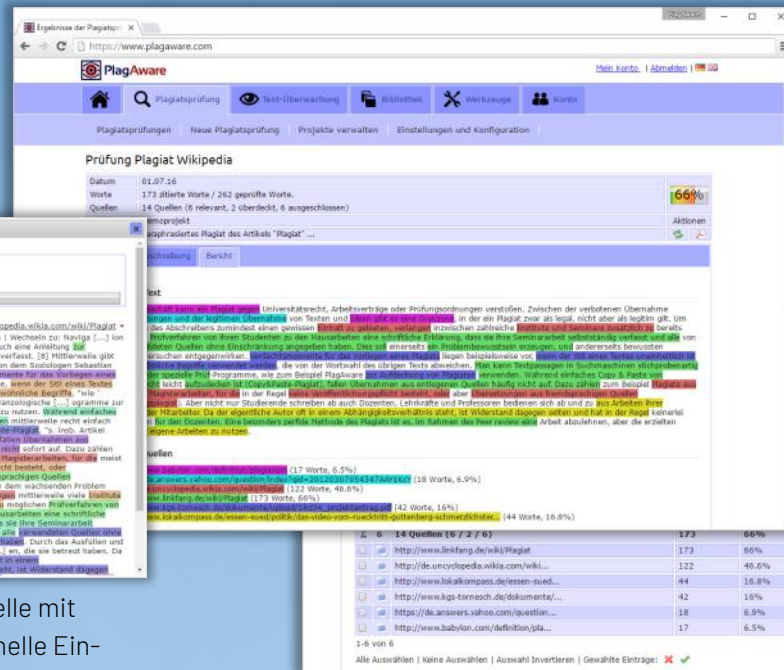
Ergebnisse der Plagiatsp ×

https://www.plagaware.com

PlagAware

Mein Konto | Abmelden |

Plagiatsprüfung | Text-Überwachung | Bibliothek | Werkzeuge | Konto

Plagiatsprüfungen | Neue Plagiatsprüfung | Projekte verwalten | Einstellungen und Konfiguration

Prüfung Plagiat Wikipedia

| Datum | 01.07.16 | |
|---|---|---|
| Worte | 173 zitierte Worte / 262 geprüfte Worte. | 66% |
| Quellen | 14 Quellen (6 relevant, 2 überdeckt, 6 ausgeschlossen) | |
| | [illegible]moprojekt | Aktionen |
| | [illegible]raphrasiertes Plagiat des Artikels "Plagiat" ... | |

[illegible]schreibung | Bericht

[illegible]ext

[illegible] Universitätsrecht, Arbeitsverträge oder Prüfungsordnungen verstoßen. Zwischen der verbotenen Übernahme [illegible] und der legitimen Übernahme von Texten und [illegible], in der ein Plagiat zwar als legal, nicht aber als legitim gilt. Um des Abschreibens zumindest einen gewissen Einhalt zu gebieten, verlangen inzwischen zahlreiche Institute und Seminare zusätzlich zu bereits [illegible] Prüfverfahren von ihren Studenten zu den Hausarbeiten eine schriftliche Erklärung, dass sie ihre Seminararbeit selbstständig verfasst und alle von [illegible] Quellen ohne Einschränkung angegeben haben. Dies soll einerseits ein Problembewusstsein erzeugen, und andererseits bewussten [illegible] entgegenwirken. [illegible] liegen beispielsweise vor, wenn der Stil eines Textes uneinheitlich ist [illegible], die von der Wortwahl des übrigen Texts abweichen. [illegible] verwenden. Während einfaches Copy & Paste von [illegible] leicht aufzudecken ist (Copy&Paste-Plagiat), fallen Übernahmen aus entlegenen Quellen häufig nicht auf. Dazu zählen zum Beispiel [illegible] Magisterarbeiten, für die in der Regel keine Veröffentlichungspflicht besteht, oder aber Übersetzungen aus fremdsprachigen Quellen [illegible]. Aber nicht nur Studierende schreiben ab auch Dozenten. Lehrkräfte und Professoren bedienen sich ab und zu aus Arbeiten ihrer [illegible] Mitarbeiter. Da der eigentliche Autor oft in einem Abhängigkeitsverhältnis steht, ist Widerstand dagegen selten und hat in der Regel keinerlei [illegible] für den Dozenten. Eine besonders perfide Methode des Plagiats ist es, im Rahmen des Peer review eine Arbeit abzulehnen, aber die erzielten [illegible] eigene Arbeiten zu nutzen.

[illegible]uellen

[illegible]www.babylon.com/definition/plagiarism (17 Worte, 6.5%)
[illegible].answers.yahoo.com/question/index?qid=20120307054347AAY16zt (18 Worte, 6.9%)
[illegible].uncyclopedia.wikia.com/wiki/Plagiat (122 Worte, 46.6%)
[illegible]w.linkfang.de/wiki/Plagiat (173 Worte, 66%)
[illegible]w.kgs-tornesch.de/dokumente/upload/16f24_projektantrag.pdf (42 Worte, 16%)
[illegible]w.lokalkompass.de/essen-sued/politik/das-video-vom-ruecktritt-guttenberg-schmerzlichster... (44 Worte, 16.8%)

| | 6 | 14 Quellen (6 / 2 / 6) | 173 | 66% |
|---|---|---|---|---|
| | | http://www.linkfang.de/wiki/Plagiat | 173 | 66% |
| | | http://de.uncyclopedia.wikia.com/wiki... | 122 | 46.6% |
| | | http://www.lokalkompass.de/essen-sued... | 44 | 16.8% |
| | | http://www.kgs-tornesch.de/dokumente/... | 42 | 16% |
| | | https://de.answers.yahoo.com/question... | 18 | 6.9% |
| | | http://www.babylon.com/definition/pla... | 17 | 6.5% |

1-6 von 6

Alle Auswählen | Keine Auswählen | Auswahl Invertieren | Gewählte Einträge:

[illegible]opedia.wikia.com/wiki/Plagiat | Wechseln zu: Naviga [...] ion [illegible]ch eine Anleitung zur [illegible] verfasst. [8] Mittlerweile gibt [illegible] dem Soziologen Sebastian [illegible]mente für das Vorliegen eines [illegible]e, wenn der Stil eines Textes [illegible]wöhnliche Begriffe, "wie" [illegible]ranzologische [...] ogramme zur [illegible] zu nutzen. Während einfaches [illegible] mittlerweile recht einfach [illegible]ste-Plagiat. "s. insb. Artikel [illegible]fallen Übernahmen aus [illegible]nicht sofort auf. Dazu zählen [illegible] Magisterarbeiten, für die meist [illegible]cht besteht, oder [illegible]sprachigen Quellen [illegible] dem wachsenden Problem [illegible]gen mittlerweile viele Institute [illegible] möglichen Prüfverfahren von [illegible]arbeiten eine schriftliche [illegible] sie ihre Seminararbeit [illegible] alle verwendeten Quellen ohne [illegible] haben. Durch das Ausfüllen und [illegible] en, die sie betreut haben. Da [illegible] in einem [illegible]ht, ist Widerstand dagegen

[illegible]elle mit
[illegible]nelle Ein-